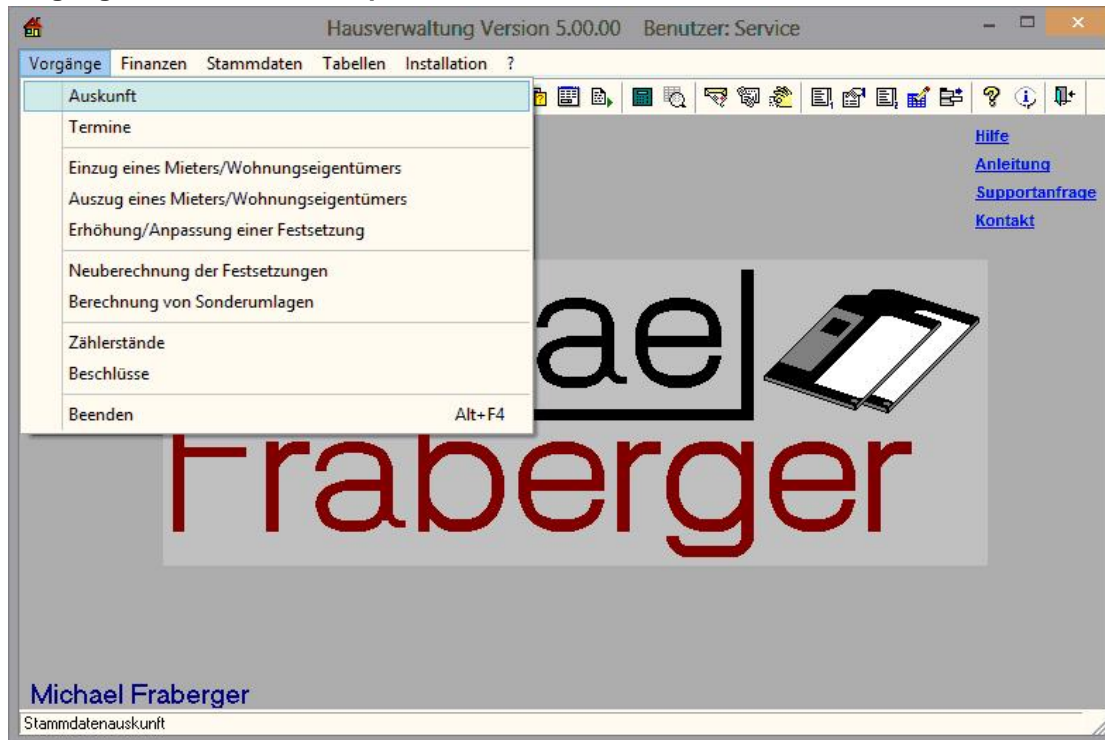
Hausverwaltung Version 5.00.00 Benutzer: Service

Vorgänge Finanzen Stammdaten Tabellen Installation ?

Auskunft
Termine
Einzug eines Mieters/Wohnungseigentümers
Auszug eines Mieters/Wohnungseigentümers
Erhöhung/Anpassung einer Festsetzung
Neuberechnung der Festsetzungen
Berechnung von Sonderumlagen
Zählerstände
Beschlüsse
Beenden Alt+F4

Hilfe
Anleitung
Supportanfrage
Kontakt

ae
Fraberger

Michael Fraberger

Stammdatenauskunft